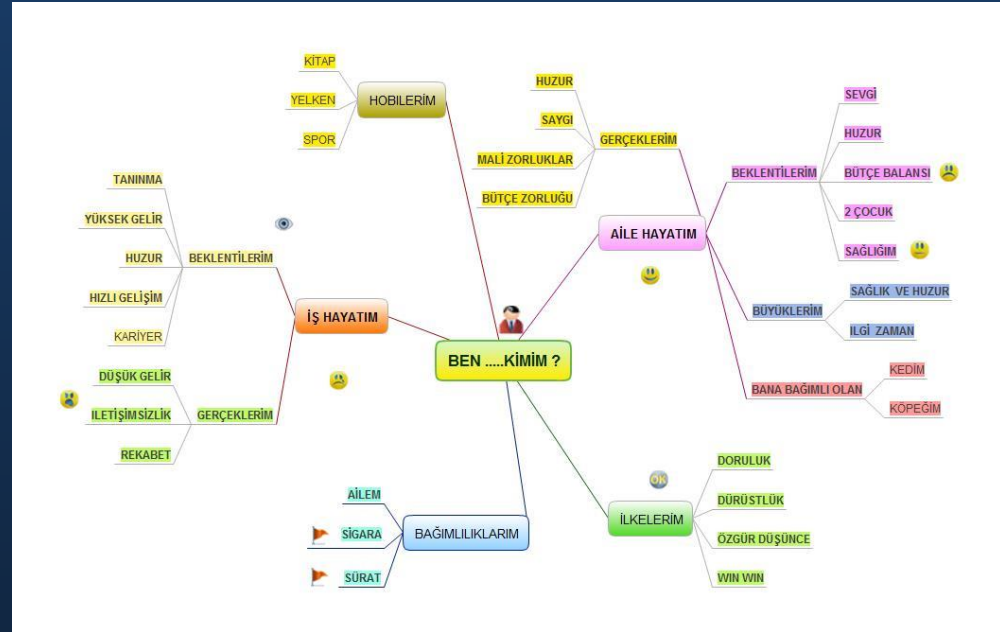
BEN .....KİMİM ?

HOBILERİM
KİTAP
YELKEN
SPOR

İŞ HAYATIM
BEKLENTİLERİM
TANINMA
YÜKSEK GELİR
HUZUR
HIZLI GELİŞİM
KARİYER
GERÇEKLERİM
DÜŞÜK GELİR
ILETİŞİMSİZLİK
REKABET

AİLE HAYATIM
GERÇEKLERİM
HUZUR
SAYGI
MALİ ZORLUKLAR
BÜTÇE ZORLUĞU
BEKLENTİLERİM
SEVGİ
HUZUR
BÜTÇE BALANSI
2 ÇOCUK
SAĞLIĞIM
BÜYÜKLERİM
SAĞLIK VE HUZUR
ILGİ ZAMAN
BANA BAĞIMLI OLAN
KEDİM
KÖPEĞİM

İLKELERİM
OK
DORULUK
DÜRÜSTLÜK
ÖZGÜR DÜŞÜNCE
WIN WIN

BAĞIMLILIKLARIM
AİLEM
SİGARA
SÜRAT